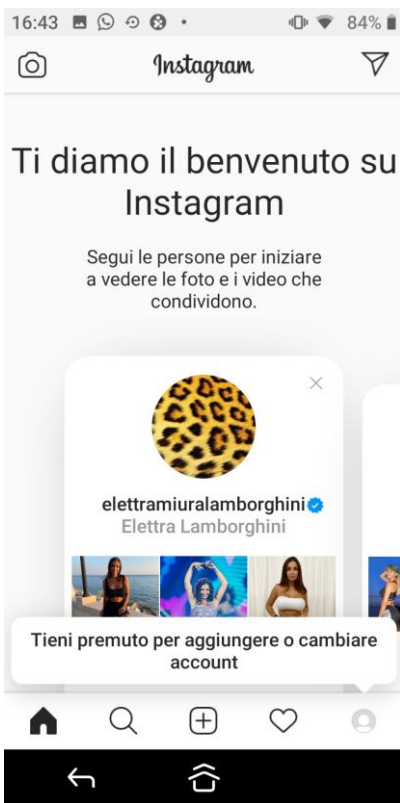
16:43 84%

Instagram

Ti diamo il benvenuto su Instagram

Segui le persone per iniziare a vedere le foto e i video che condividono.

elettramiuralamborghini
Elettra Lamborghini

Tieni premuto per aggiungere o cambiare account